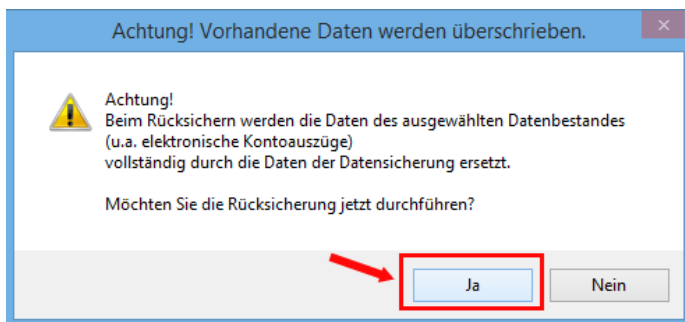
Achtung! Vorhandene Daten werden überschrieben.

Achtung!
Beim Rücksichern werden die Daten des ausgewählten Datenbestandes (u.a. elektronische Kontoauszüge) vollständig durch die Daten der Datensicherung ersetzt.

Möchten Sie die Rücksicherung jetzt durchführen?

Ja

Nein